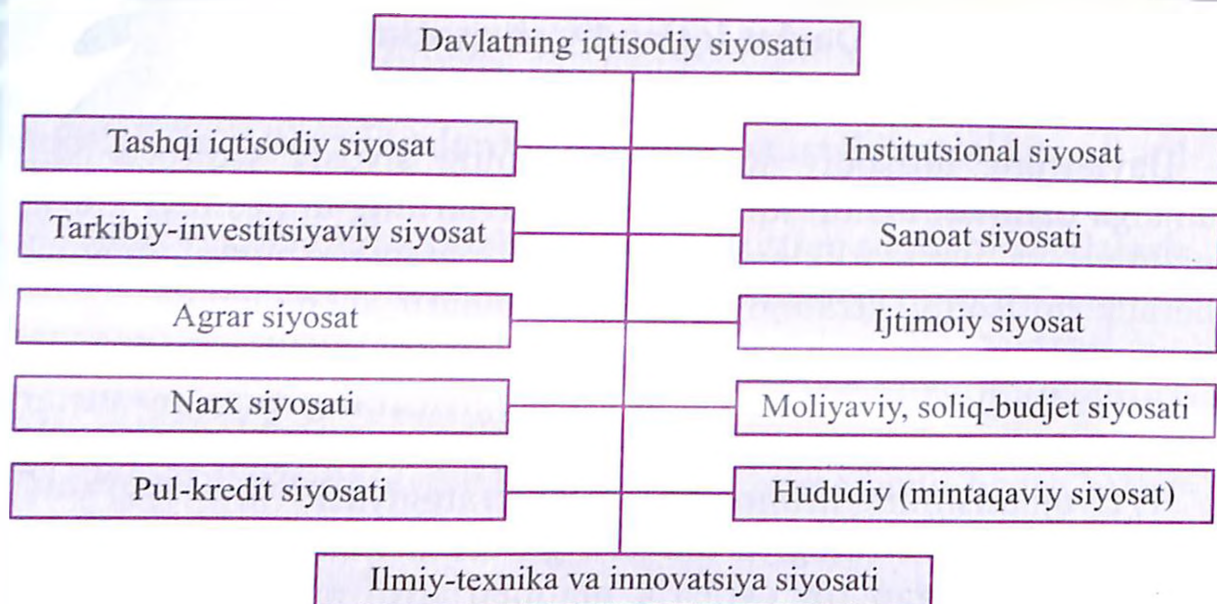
Davlatning iqtisodiy siyosati

Tashqi iqtisodiy siyosat

Institutsional siyosat

Tarkibiy-investitsiyaviy siyosat

Sanoat siyosati

Agrar siyosat

Ijtimoiy siyosat

Narx siyosati

Moliyaviy, soliq-budjet siyosati

Pul-kredit siyosati

Hududiy (mintaqaviy siyosat)

Ilmiy-texnika va innovatsiya siyosati